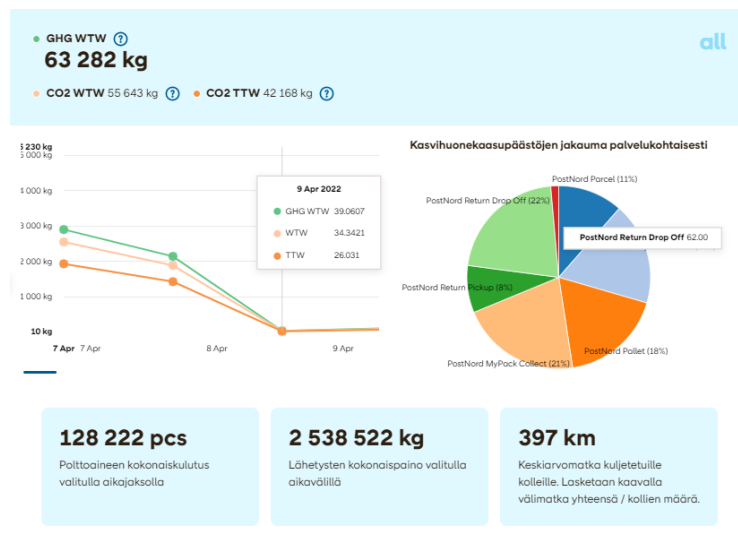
GHG WTW ?
63 282 kg

CO2 WTW 55 643 kg ? CO2 TTW 42 168 kg ?

all

5 230 kg
5 000 kg
4 000 kg
3 000 kg
2 000 kg
1 000 kg
10 kg

7 Apr 7 Apr 8 Apr 9 Apr

9 Apr 2022
GHG WTW 39.0607
WTW 34.3421
TTW 26.031

Kasvihuonekaasupäästöjen jakauma palvelukohtaisesti

PostNord Parcel (11%)
PostNord Return Drop Off (22%)
PostNord Return Drop Off 62.00
PostNord Return Pickup (8%)
PostNord Pallet (18%)
PostNord MyPack Collect (21%)

128 222 pcs
Polttoaineen kokonaiskulutus valitulla aikajaksolla

2 538 522 kg
Lähetysten kokonaispaino valitulla aikavälillä

397 km
Keskiarvomatka kuljetetuille kolleille. Lasketaan kaavalla välimatka yhteensä / kollien määrä.